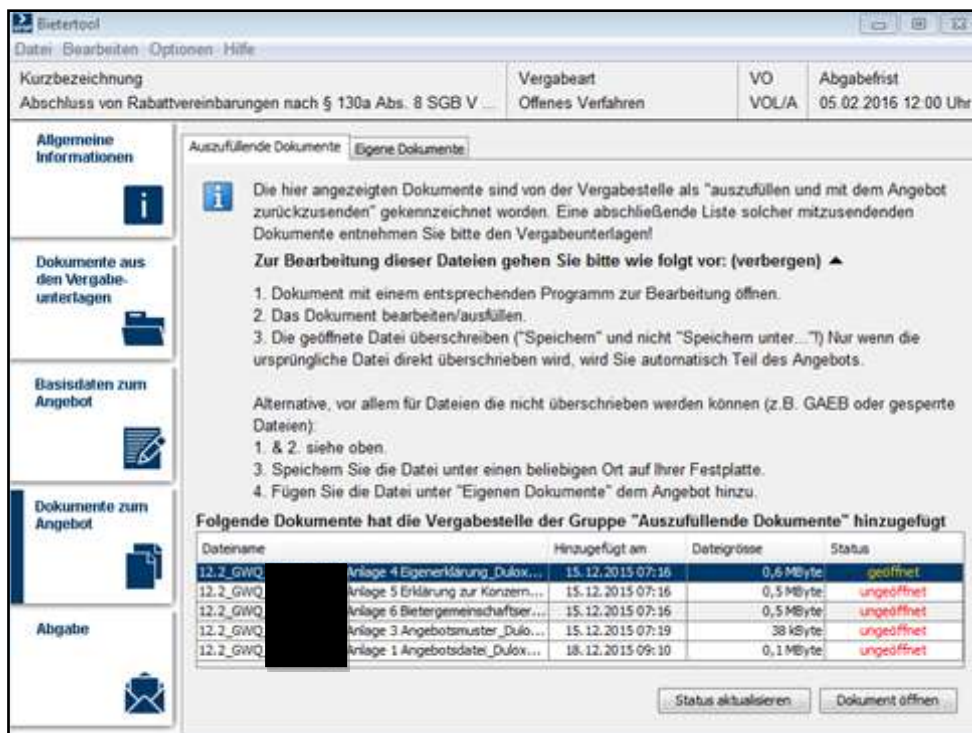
Bietertool

Datei Bearbeiten Optionen Hilfe

| Kurzbezeichnung | Vergabeart | VO | Abgabefrist |
|---|---|---|---|
| Abschluss von Rabattvereinbarungen nach § 130a Abs. 8 SGB V ... | Offenes Verfahren | VOL/A | 05.02.2016 12:00 Uhr |

Allgemeine Informationen

Dokumente aus den Vergabeunterlagen

Basisdaten zum Angebot

Dokumente zum Angebot

Abgabe

Auszufüllende Dokumente | Eigene Dokumente

Die hier angezeigten Dokumente sind von der Vergabestelle als "auszufüllen und mit dem Angebot zurückzusenden" gekennzeichnet worden. Eine abschließende Liste solcher mitzusendenden Dokumente entnehmen Sie bitte den Vergabeunterlagen!

Zur Bearbeitung dieser Dateien gehen Sie bitte wie folgt vor: (verbergen) ▲

1. Dokument mit einem entsprechenden Programm zur Bearbeitung öffnen.
2. Das Dokument bearbeiten/ausfüllen.
3. Die geöffnete Datei überschreiben ("Speichern" und nicht "Speichern unter..."!) Nur wenn die ursprüngliche Datei direkt überschrieben wird, wird Sie automatisch Teil des Angebots.

Alternative, vor allem für Dateien die nicht überschrieben werden können (z.B. GAEB oder gesperrte Dateien):
1. & 2. siehe oben.
3. Speichern Sie die Datei unter einen beliebigen Ort auf Ihrer Festplatte.
4. Fügen Sie die Datei unter "Eigenen Dokumente" dem Angebot hinzu.

Folgende Dokumente hat die Vergabestelle der Gruppe "Auszufüllende Dokumente" hinzugefügt

| Dateiname | Hinzugefügt am | Dateigrösse | Status |
|---|---|---|---|
| 12.2_GWQ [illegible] Anlage 4 Eigenerklärung_Dulox... | 15.12.2015 07:16 | 0,6 MByte | geöffnet |
| 12.2_GWQ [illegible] Anlage 5 Erklärung zur Konzern... | 15.12.2015 07:16 | 0,5 MByte | ungeöffnet |
| 12.2_GWQ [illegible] Anlage 6 Bietergemeinschaftser... | 15.12.2015 07:16 | 0,5 MByte | ungeöffnet |
| 12.2_GWQ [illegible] Anlage 3 Angebotsmuster_Dulo... | 15.12.2015 07:19 | 38 kByte | ungeöffnet |
| 12.2_GWQ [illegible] Anlage 1 Angebotsdatei_Dulox... | 18.12.2015 09:10 | 0,1 MByte | ungeöffnet |

Status aktualisieren | Dokument öffnen